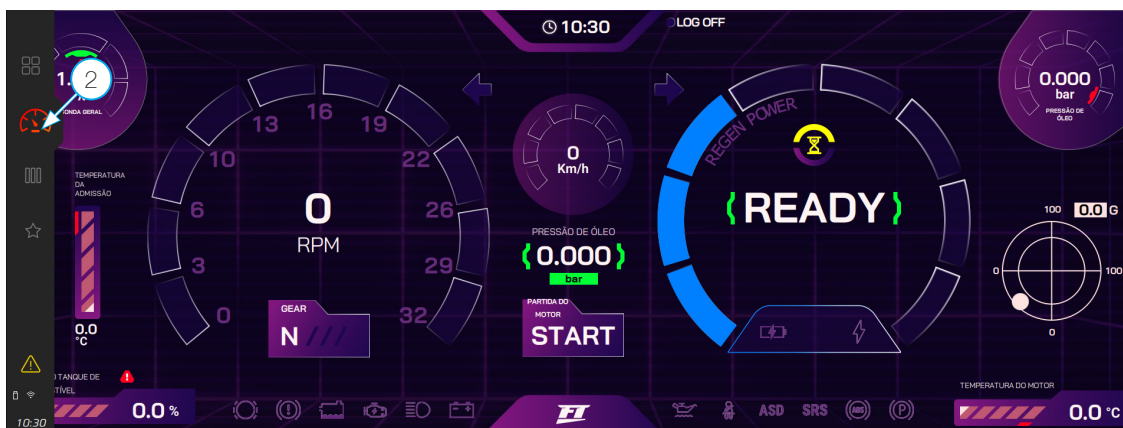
10:30
LOG OFF
2
1.
SONDA GERAL
0.000
bar
PRESSÃO DE ÓLEO
13
16
19
10
22
6
26
3
29
0
32
0
RPM
GEAR
N
0
Km/h
PRESSÃO DE ÓLEO
0.000
bar
PARTIDA DO MOTOR
START
REGEN POWER
READY
100
0.0 G
0
100
0
TEMPERATURA DA ADMISSÃO
0.0
°C
TANQUE DE
TÍVEL
0.0 %
ASD
SRS
TEMPERATURA DO MOTOR
0.0 °C
10:30